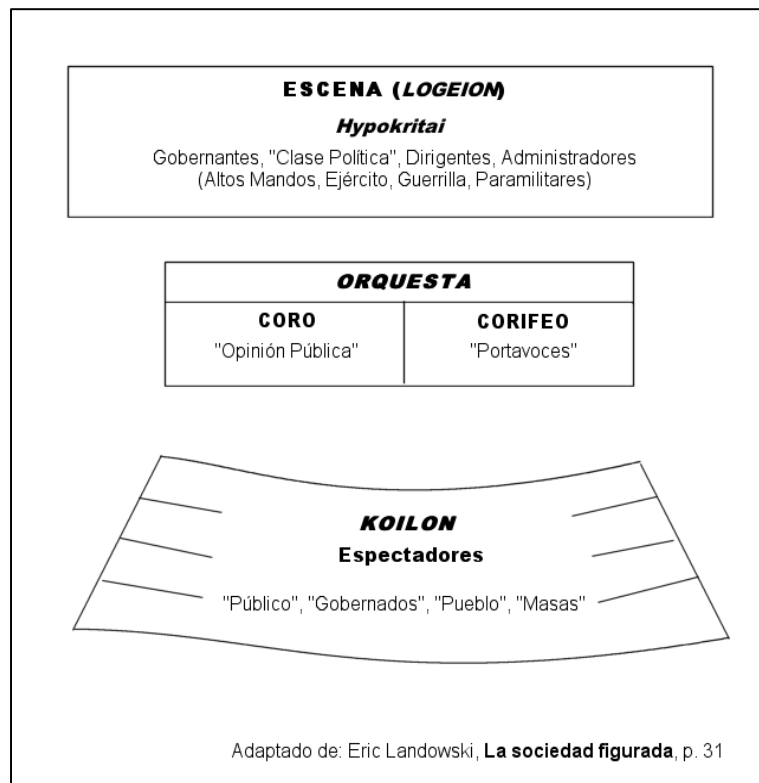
ESCENA (LOGEION)

Hypokritai

Gobernantes, "Clase Política", Dirigentes, Administradores (Altos Mandos, Ejército, Guerrilla, Paramilitares)

ORQUESTA

| CORO | CORIFEO |
|---|---|
| "Opinión Pública" | "Portavoces" |

KOILON

Espectadores

"Público", "Gobernados", "Pueblo", "Masas"

Adaptado de: Eric Landowski, La sociedad figurada, p. 31